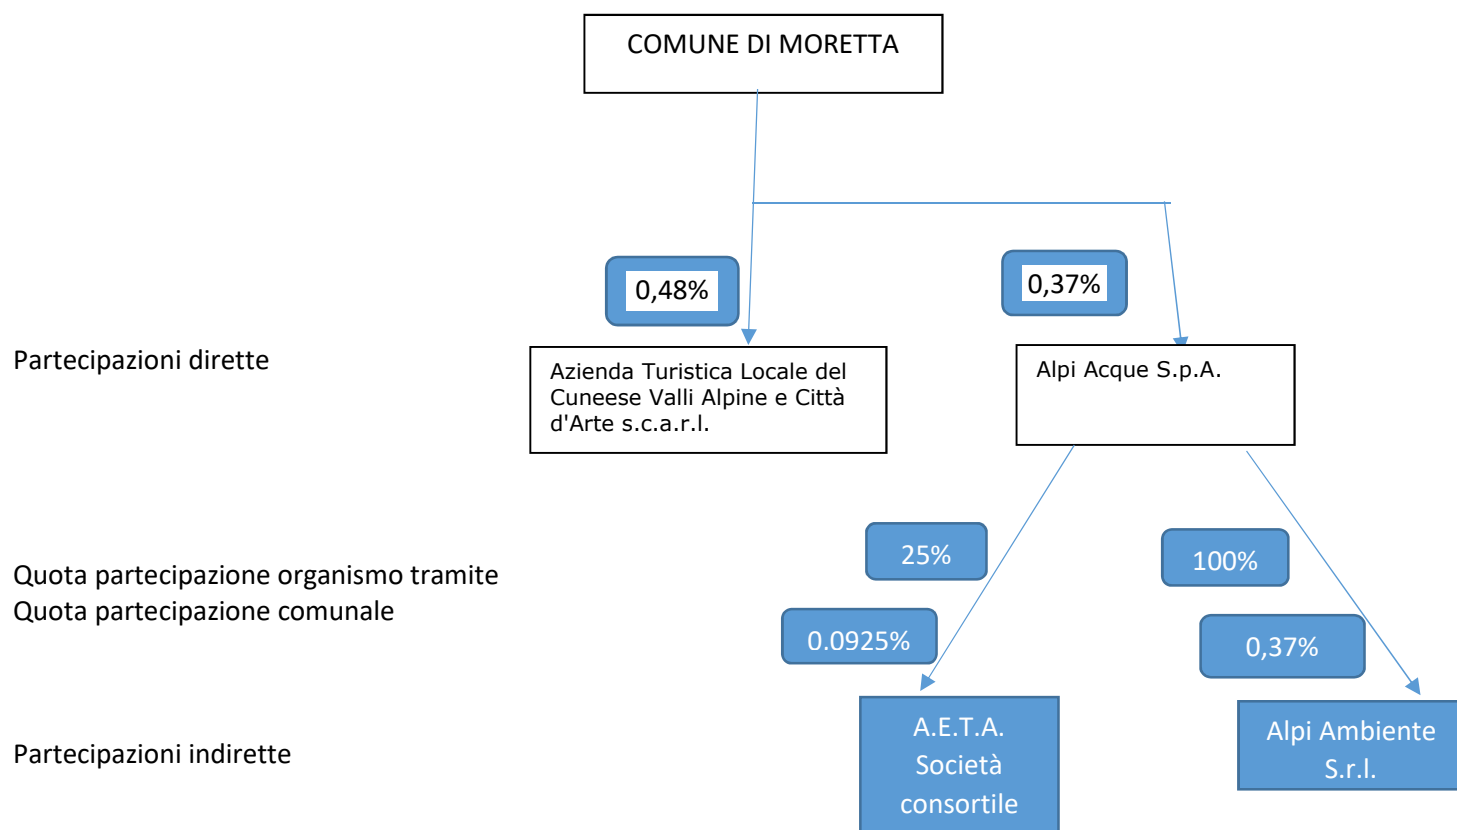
COMUNE DI MORETTA

0,48%

0,37%

Partecipazioni dirette

Azienda Turistica Locale del Cuneese Valli Alpine e Città d'Arte s.c.a.r.l.

Alpi Acque S.p.A.

Quota partecipazione organismo tramite
Quota partecipazione comunale

25%

100%

0.0925%

0,37%

Partecipazioni indirette

A.E.T.A. Società consortile

Alpi Ambiente S.r.l.